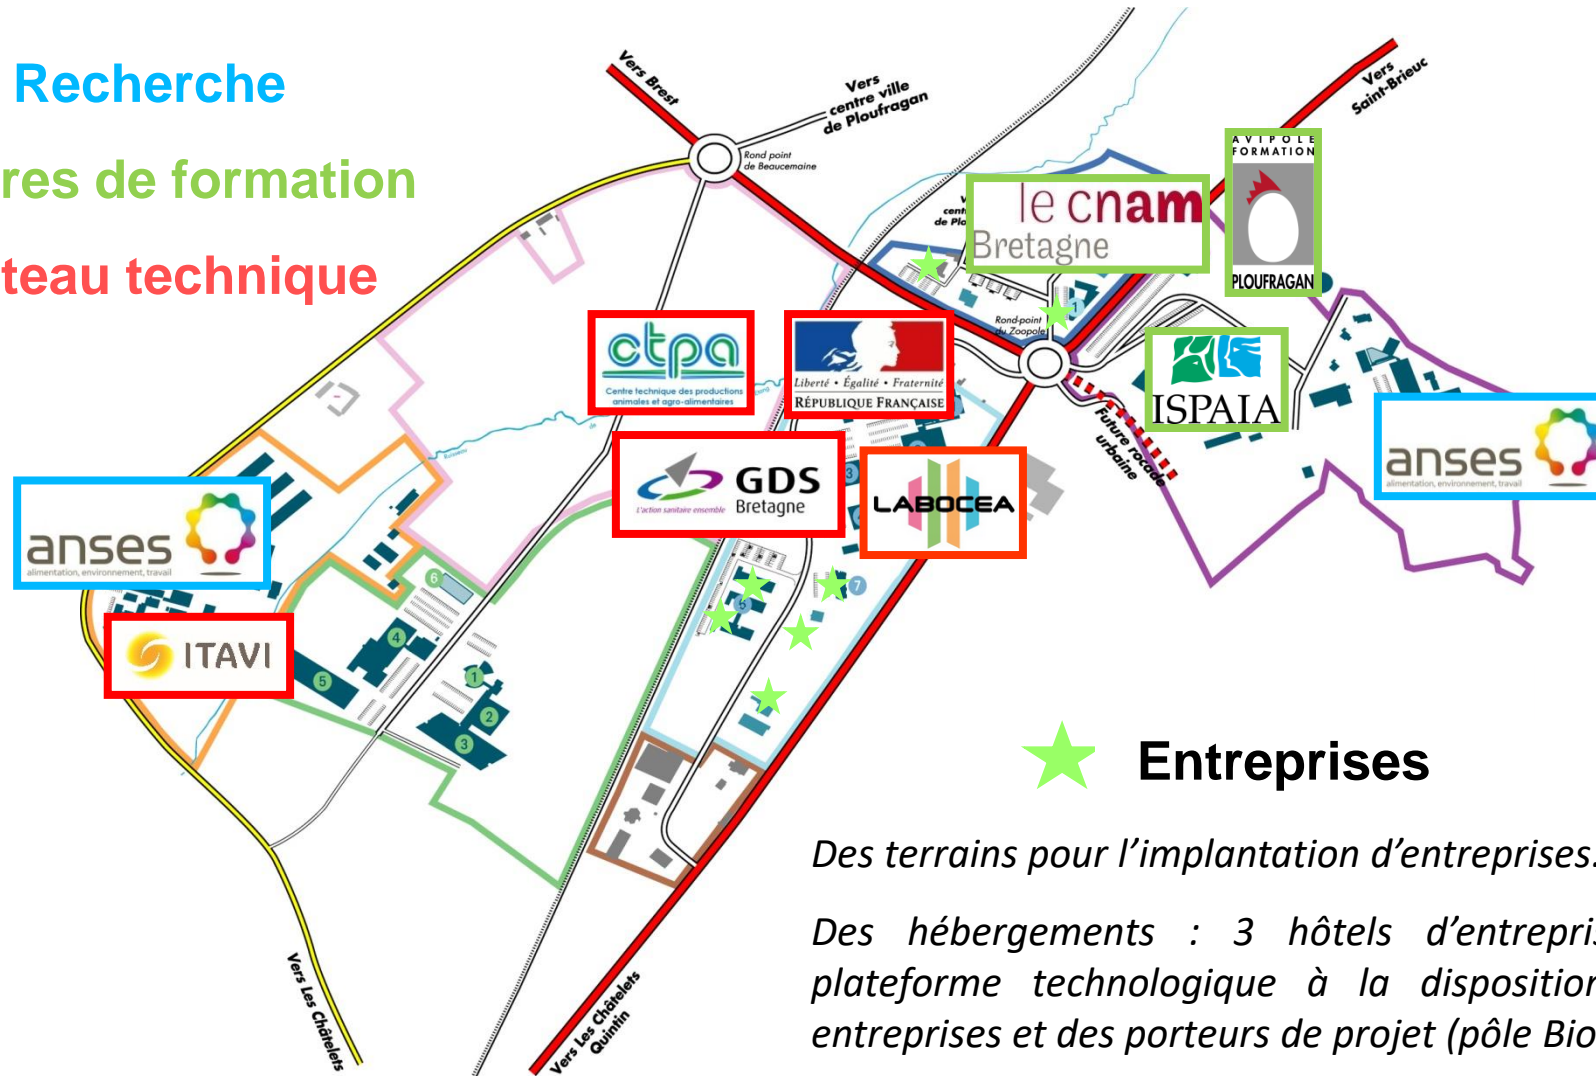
Recherche

res de formation

teau technique

Vers Brest

Vers centre ville de Ploufragan

Rond point de Beaucemaine

Vers Saint-Brieuc

AVIPOLE FORMATION

PLOUFRAGAN

le cnam Bretagne

Rond-point du Zoopole

ctpa
Centre technique des productions animales et agro-alimentaires

Liberté • Égalité • Fraternité
RÉPUBLIQUE FRANÇAISE

ISPAIA

anses
alimentation, environnement, travail

Future rocade urbaine

GDS Bretagne
L'action sanitaire ensemble

LABOCEA

anses
alimentation, environnement, travail

ITAVI

6

4

5

1

2

3

3

5

7

Entreprises

Des terrains pour l'implantation d'entreprises.

Des hébergements : 3 hôtels d'entrepri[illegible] plateforme technologique à la disposition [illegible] entreprises et des porteurs de projet (pôle Bio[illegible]

Vers Les Châtelets

Vers Les Châtelets Quintin